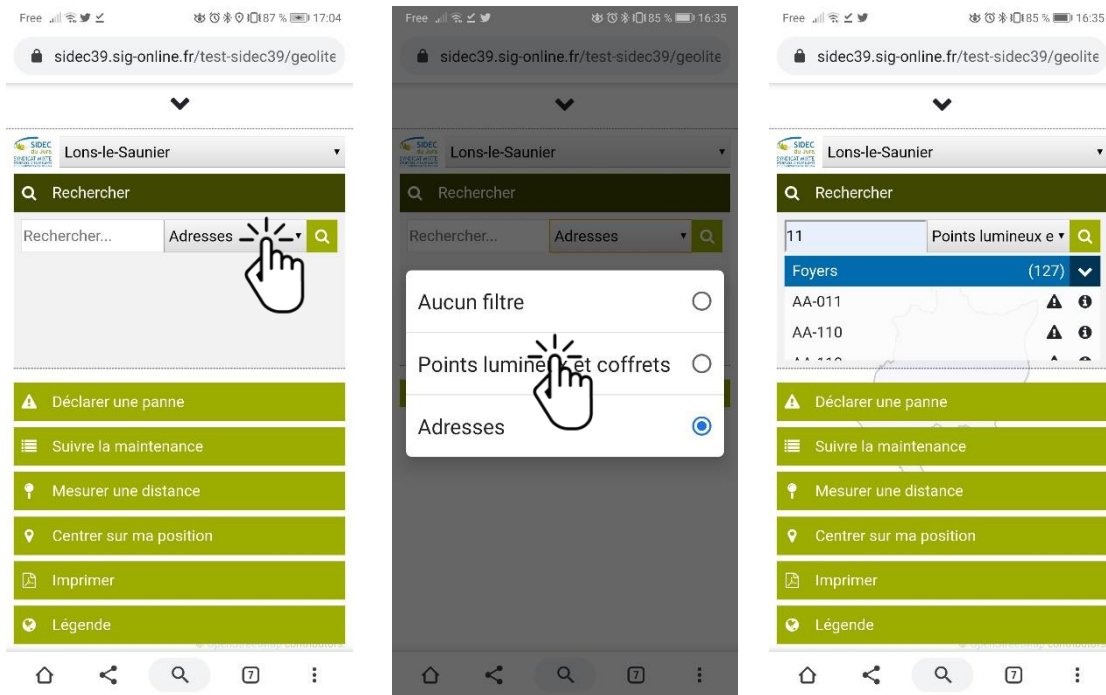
Free 87 % 17:04

sidec39.sig-online.fr/test-sidec39/geolite

SIDEC du Jura
Lons-le-Saunier

Rechercher

Rechercher...
Adresses

Déclarer une panne
Suivre la maintenance
Mesurer une distance
Centrer sur ma position
Imprimer
Légende

7

Free 85 % 16:35

sidec39.sig-online.fr/test-sidec39/geolite

SIDEC du Jura
Lons-le-Saunier

Rechercher

Rechercher...
Adresses

Aucun filtre
Points lumine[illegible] et coffrets
Adresses

7

Free 85 % 16:35

sidec39.sig-online.fr/test-sidec39/geolite

SIDEC du Jura
Lons-le-Saunier

Rechercher

11
Points lumineux e

Foyers (127)
AA-011
AA-110

Déclarer une panne
Suivre la maintenance
Mesurer une distance
Centrer sur ma position
Imprimer
Légende

7